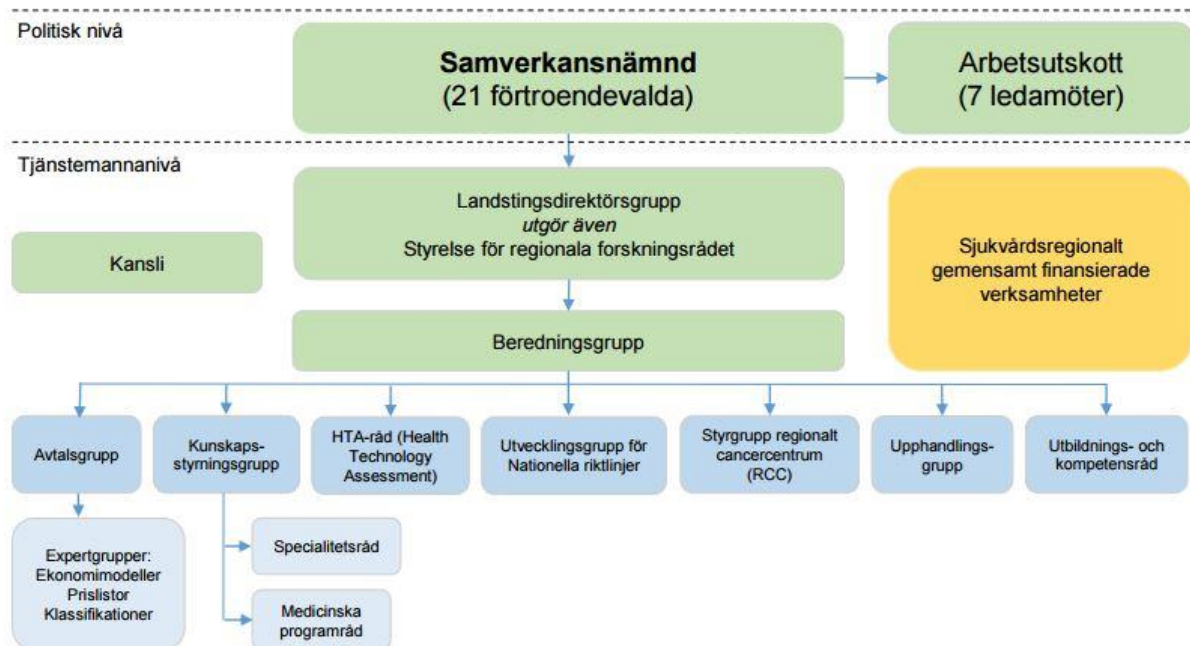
Politisk nivå

Samverkansnämnd
(21 förtroendevalda)

Arbetsutskott
(7 ledamöter)

Tjänstemannanivå

Landstingsdirektörsgrupp
*utgör även*
Styrelse för regionala forskningsrådet

Kansli

Sjukvårdsregionalt gemensamt finansierade verksamheter

Beredningsgrupp

Avtalsgrupp

Kunskaps-styrningsgrupp

HTA-råd (Health Technology Assessment)

Utvecklingsgrupp för Nationella riktlinjer

Styrgrupp regionalt cancercentrum (RCC)

Upphandlings-grupp

Utbildnings- och kompetensråd

Expertgrupper:
Ekonomimodeller
Prislistor
Klassifikationer

Specialitetsråd

Medicinska programråd